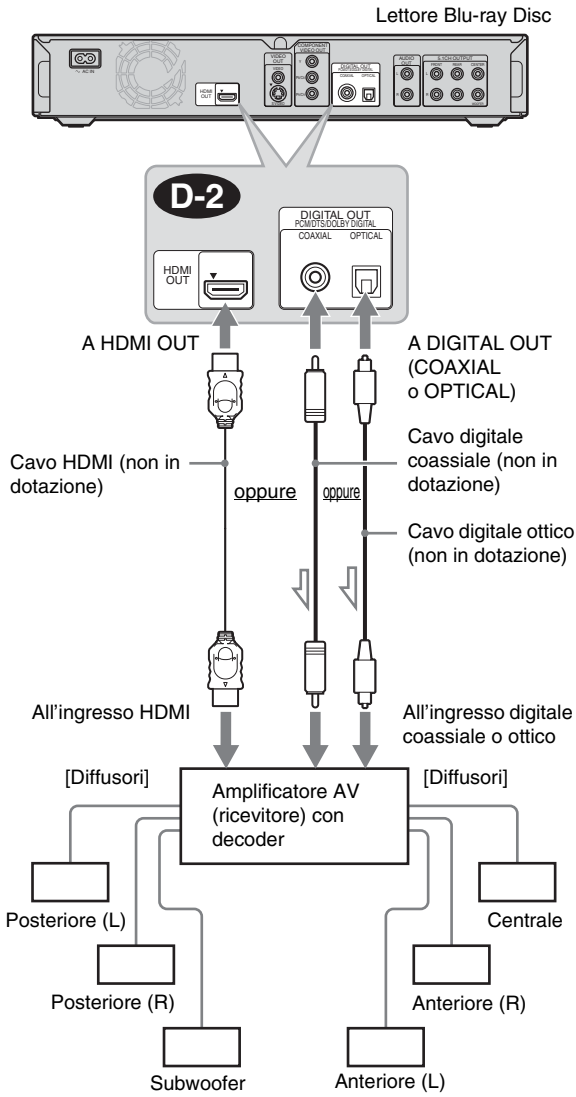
Lettore Blu-ray Disc

AC IN

HDMI OUT

VIDEO OUT

COMPONENT VIDEO OUT

DIGITAL OUT

COAXIAL OPTICAL

AUDIO OUT

5.1CH OUTPUT

FRONT REAR CENTER

D-2

DIGITAL OUT
PCM/DTS/DOLBY DIGITAL

COAXIAL OPTICAL

HDMI OUT

A HDMI OUT

A DIGITAL OUT (COAXIAL o OPTICAL)

Cavo HDMI (non in dotazione)

oppure

oppure

Cavo digitale coassiale (non in dotazione)

Cavo digitale ottico (non in dotazione)

All'ingresso HDMI

All'ingresso digitale coassiale o ottico

[Diffusori]

[Diffusori]

Amplificatore AV (ricevitore) con decoder

Posteriore (L)

Centrale

Posteriore (R)

Anteriore (R)

Subwoofer

Anteriore (L)